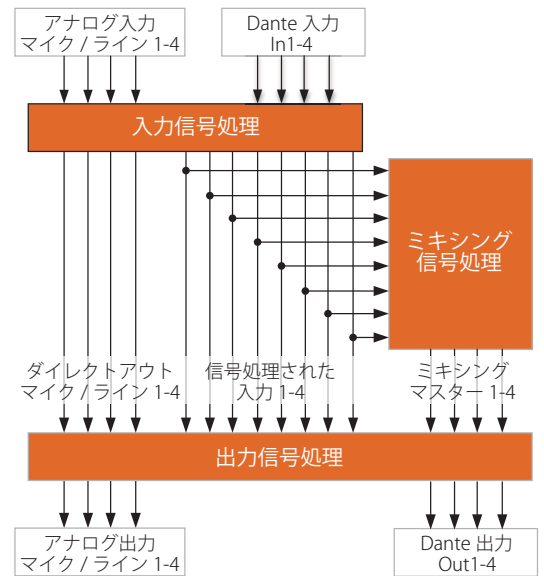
アナログ入力
マイク / ライン 1-4

Dante 入力
In1-4

入力信号処理

ミキシング
信号処理

ダイレクトアウト
マイク / ライン 1-4

信号処理された
入力 1-4

ミキシング
マスター 1-4

出力信号処理

アナログ出力
マイク / ライン 1-4

Dante 出力
Out1-4